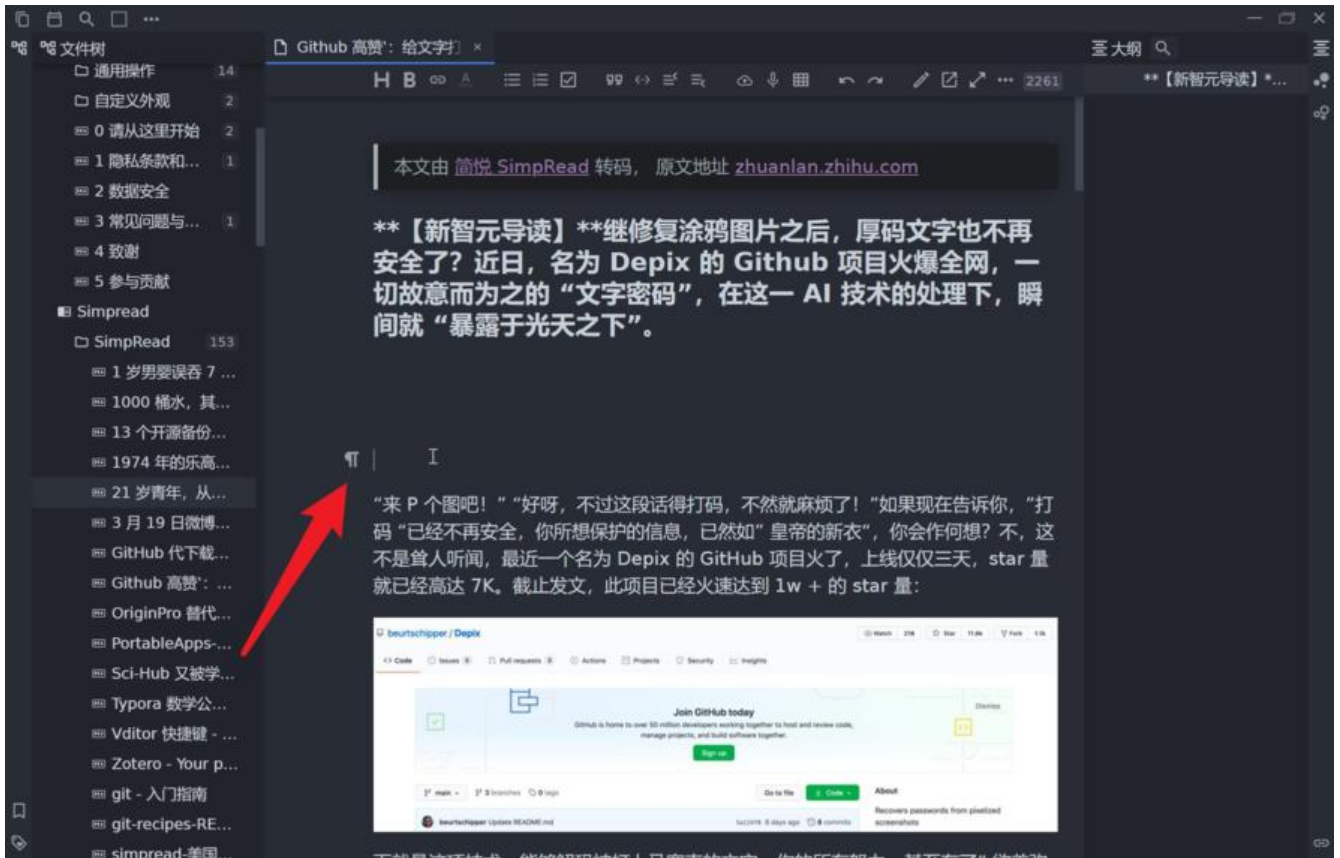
文件树

通用操作 14
自定义外观 2
0 请从这里开始 2
1 隐私条款和... 1
2 数据安全
3 常见问题与... 1
4 致谢
5 参与贡献
Simpread
SimpRead 153
1 岁男婴误吞 7 ...
1000 桶水，其...
13 个开源备份...
1974 年的乐高...
21 岁青年，从...
3 月 19 日微博...
GitHub 代下载...
Github 高赞'：...
OriginPro 替代...
PortableApps-...
Sci-Hub 又被学...
Typora 数学公...
Vditor 快捷键 - ...
Zotero - Your p...
git - 入门指南
git-recipes-RE...
simpread-美国...

Github 高赞'：给文字打 ×

H B 2261

大纲

**【新智元导读】*...

本文由 简悦 SimpRead 转码， 原文地址 zhuanlan.zhihu.com

**【新智元导读】**继修复涂鸦图片之后，厚码文字也不再安全了？近日，名为 Depix 的 Github 项目火爆全网，一切故意而为之的“文字密码”，在这一 AI 技术的处理下，瞬间就“暴露于光天之下”。

¶

“来 P 个图吧！”“好呀，不过这段话得打码，不然就麻烦了！”如果现在告诉你，“打码“已经不再安全，你所想保护的信息，已然如”皇帝的新衣”，你会作何想？不，这不是耸人听闻，最近一个名为 Depix 的 GitHub 项目火了，上线仅仅三天，star 量就已经高达 7K。截止发文，此项目已经火速达到 1w + 的 star 量：

beurtschipper / Depix
Watch 216 Star 11.6k Fork 1.1k
Code Issues Pull requests Actions Projects Security Insights
Join GitHub today
GitHub is home to over 50 million developers working together to host and review code, manage projects, and build software together.
Sign up
Dismiss
main 3 branches 0 tags
Go to file Code
About
Recovers passwords from pixelized screenshots
beurtschipper Update README.md
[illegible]